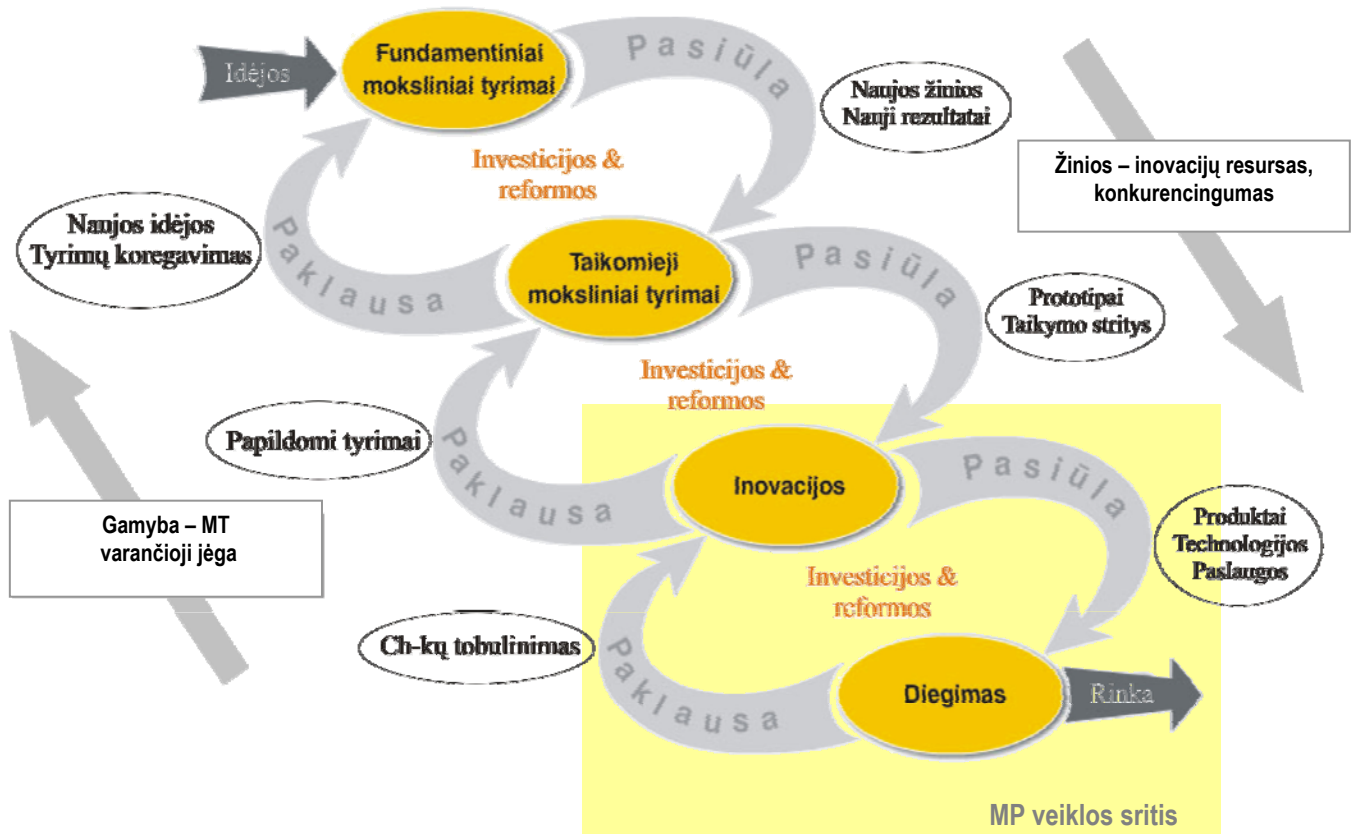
Idėjos

Fundamentiniai moksliniai tyrimai

Pasiūla

Naujos žinios
Nauji rezultatai

Žinios – inovacijų resursas, konkurencingumas

Investicijos & reformos

Naujos idėjos
Tyrimų koregavimas

Paklausa

Taikomieji moksliniai tyrimai

Pasiūla

Prototipai
Taikymo stritys

Investicijos & reformos

Papildomi tyrimai

Paklausa

Inovacijos

Pasiūla

Gamyba – MT varančioji jėga

Produktai
Technologijos
Paslaugos

Investicijos & reformos

Ch-kų tobulinimas

Paklausa

Diegimas

Rinka

MP veiklos sritis